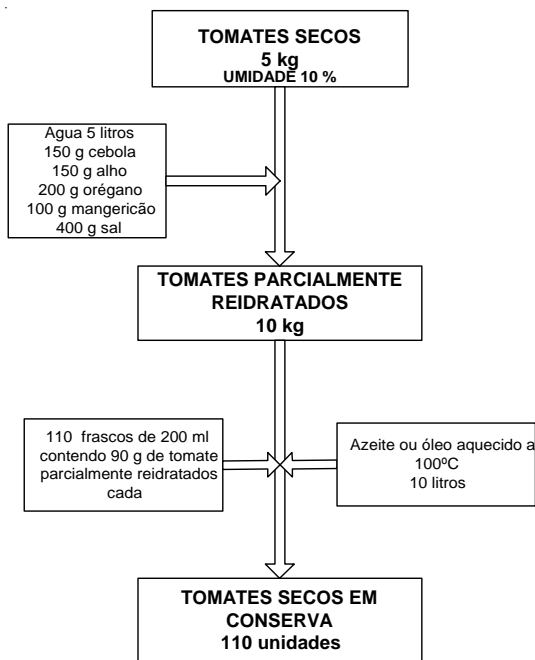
TOMATES SECOS
5 kg
UMIDADE 10 %

Agua 5 litros
150 g cebola
150 g alho
200 g orégano
100 g mangericão
400 g sal

TOMATES PARCIALMENTE REIDRATADOS
10 kg

110 frascos de 200 ml contendo 90 g de tomate parcialmente reidratados cada

Azeite ou óleo aquecido a 100ºC
10 litros

TOMATES SECOS EM CONSERVA
110 unidades